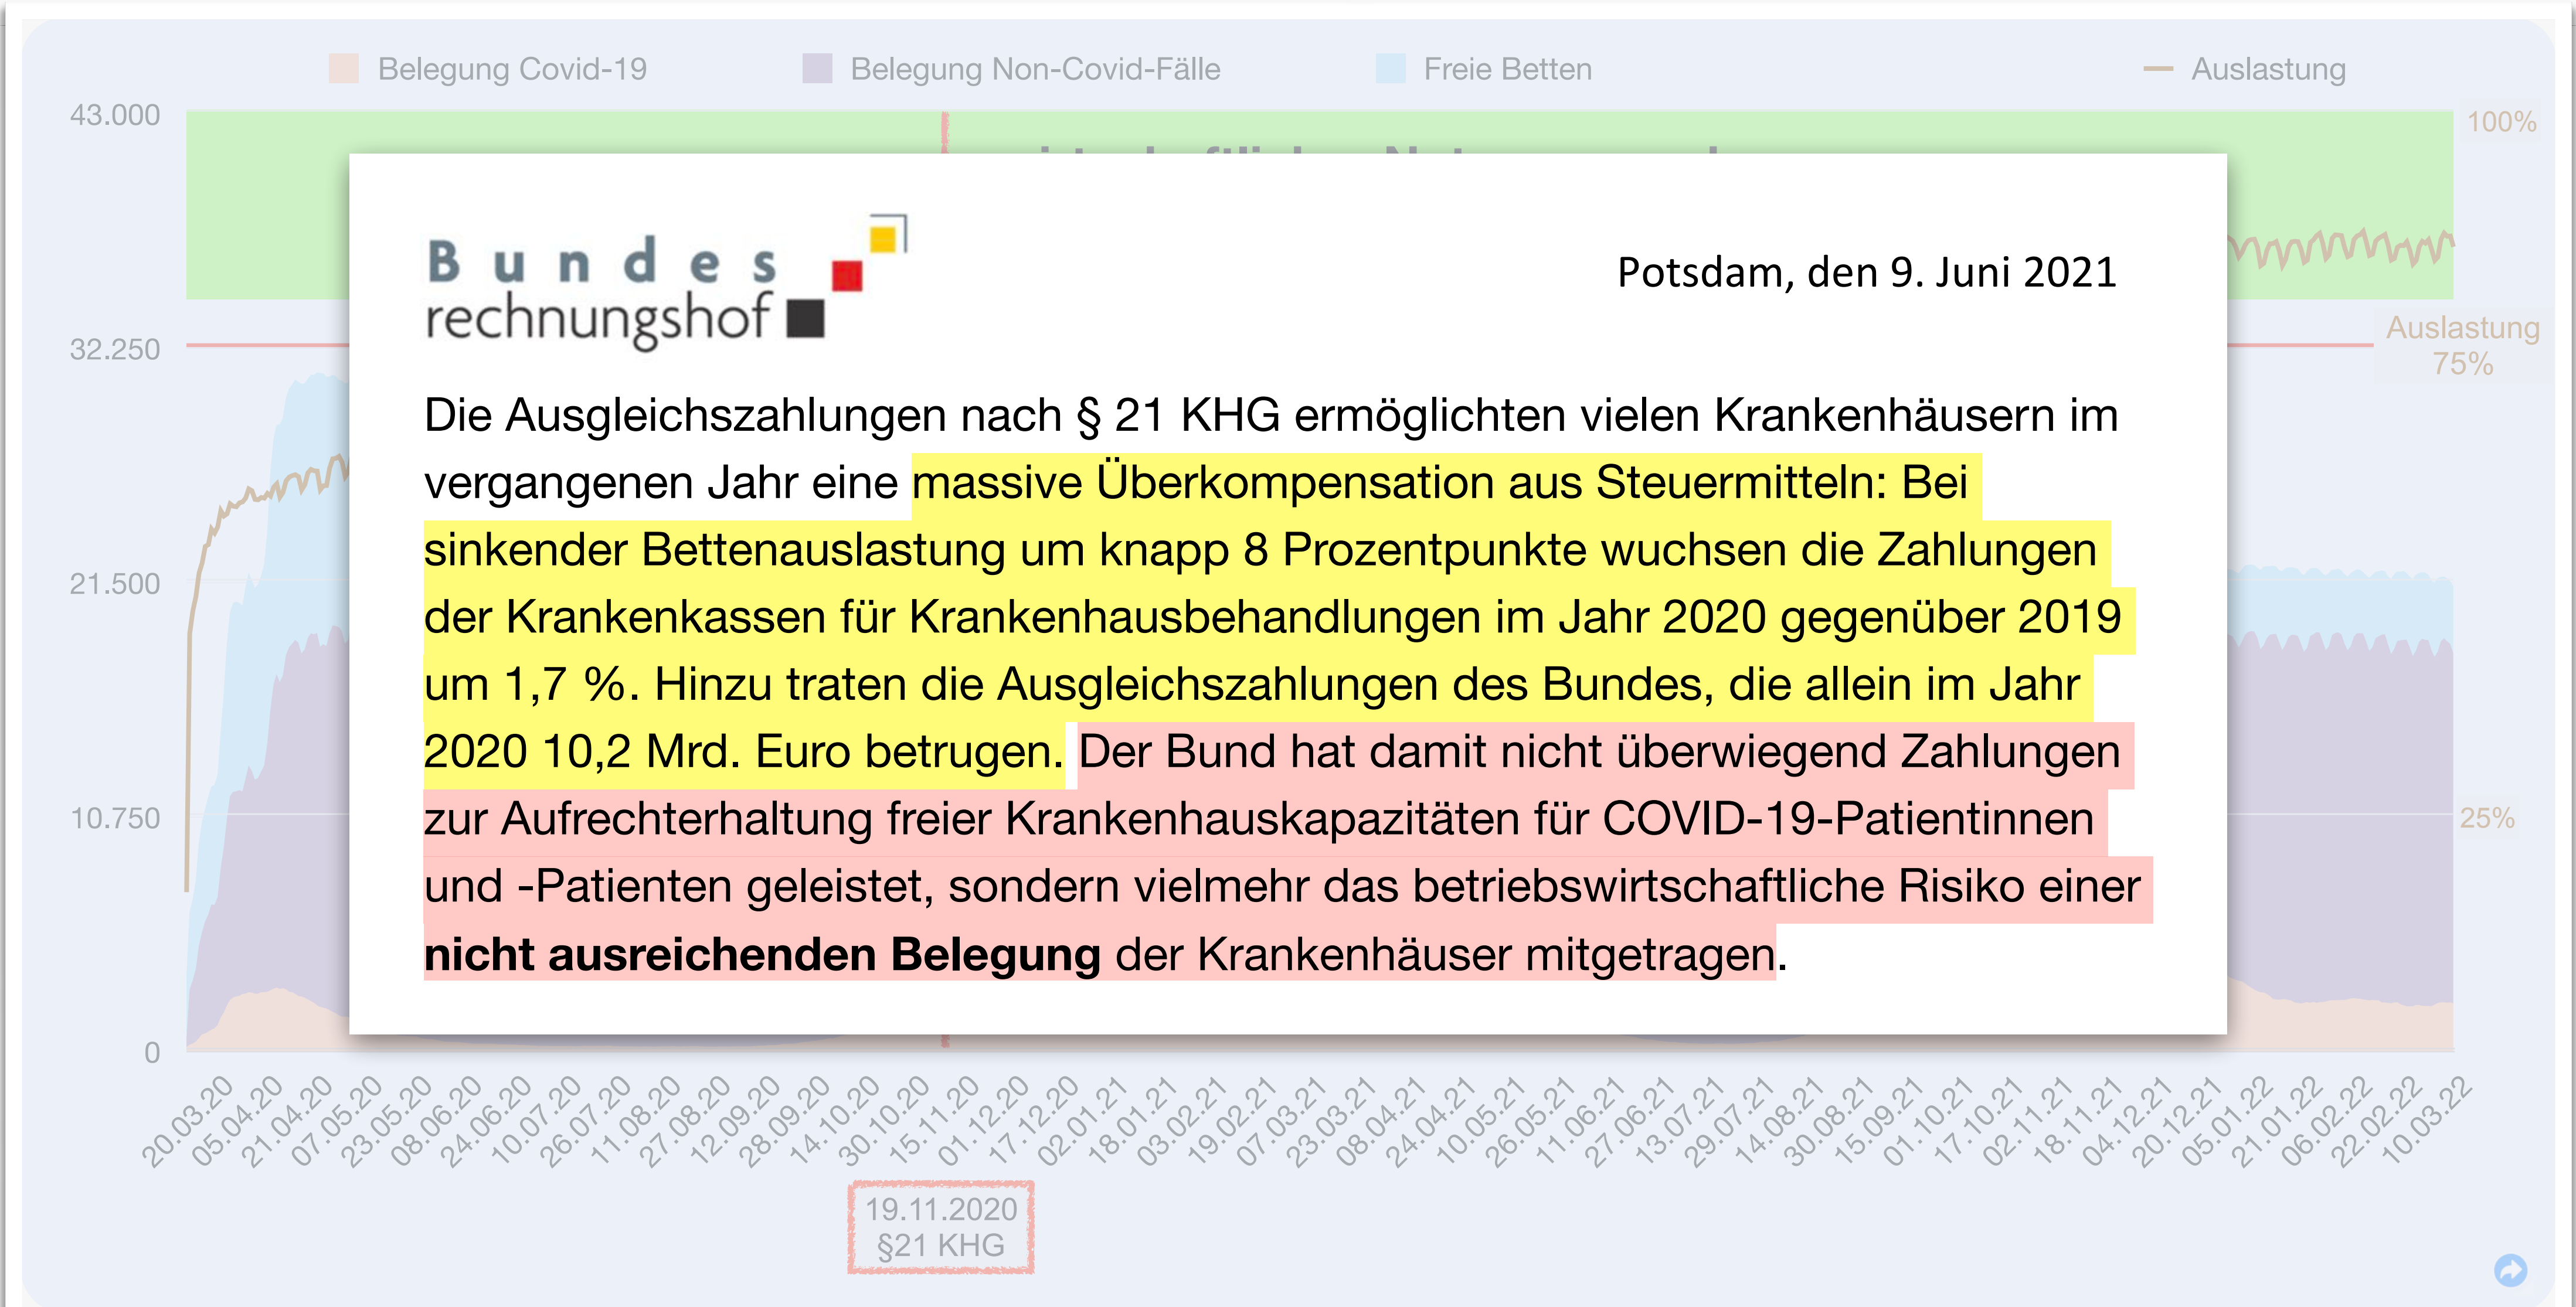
Belegung Covid-19 Belegung Non-Covid-Fälle Freie Betten Auslastung

43.000
32.250
21.500
10.750
0

100%
Auslastung 75%
25%

Bundes rechnungshof

Potsdam, den 9. Juni 2021

Die Ausgleichszahlungen nach § 21 KHG ermöglichten vielen Krankenhäusern im vergangenen Jahr eine massive Überkompensation aus Steuermitteln: Bei sinkender Bettenauslastung um knapp 8 Prozentpunkte wuchsen die Zahlungen der Krankenkassen für Krankenhausbehandlungen im Jahr 2020 gegenüber 2019 um 1,7 %. Hinzu traten die Ausgleichszahlungen des Bundes, die allein im Jahr 2020 10,2 Mrd. Euro betrugen. Der Bund hat damit nicht überwiegend Zahlungen zur Aufrechterhaltung freier Krankenhauskapazitäten für COVID-19-Patientinnen und -Patienten geleistet, sondern vielmehr das betriebswirtschaftliche Risiko einer **nicht ausreichenden Belegung** der Krankenhäuser mitgetragen.

20.03.20 05.04.20 21.04.20 07.05.20 23.05.20 08.06.20 24.06.20 10.07.20 26.07.20 11.08.20 27.08.20 12.09.20 28.09.20 14.10.20 30.10.20 15.11.20 01.12.20 17.12.20 02.01.21 18.01.21 03.02.21 19.02.21 07.03.21 23.03.21 08.04.21 24.04.21 10.05.21 26.05.21 11.06.21 27.06.21 13.07.21 29.07.21 14.08.21 30.08.21 15.09.21 01.10.21 17.10.21 02.11.21 18.11.21 04.12.21 20.12.21 05.01.22 21.01.22 06.02.22 22.02.22 10.03.22

19.11.2020
§21 KHG